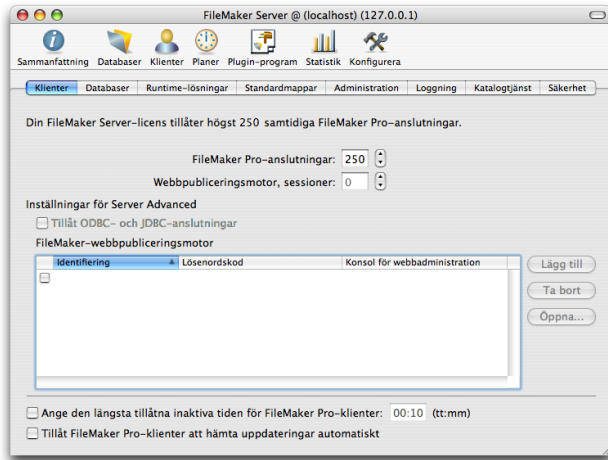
FileMaker Server @ (localhost) (127.0.0.1)

Sammanfattning Databaser Klienter Planer Plugin-program Statistik Konfigurera

Klienter | Databaser | Runtime-lösningar | Standardmappar | Administration | Loggning | Katalogtjänst | Säkerhet

Din FileMaker Server-licens tillåter högst 250 samtidiga FileMaker Pro-anslutningar.

FileMaker Pro-anslutningar: 250

Webbpubliceringsmotor, sessioner: 0

Inställningar för Server Advanced

Tillåt ODBC- och JDBC-anslutningar

FileMaker-webbpubliceringsmotor

| Identifiering | Lösenordskod | Konsol för webbadministration |
|---|---|---|
| | | |

Lägg till

Ta bort

Öppna...

Ange den längsta tillåtna inaktiva tiden för FileMaker Pro-klienter: 00:10 (tt:mm)

Tillåt FileMaker Pro-klienter att hämta uppdateringar automatiskt